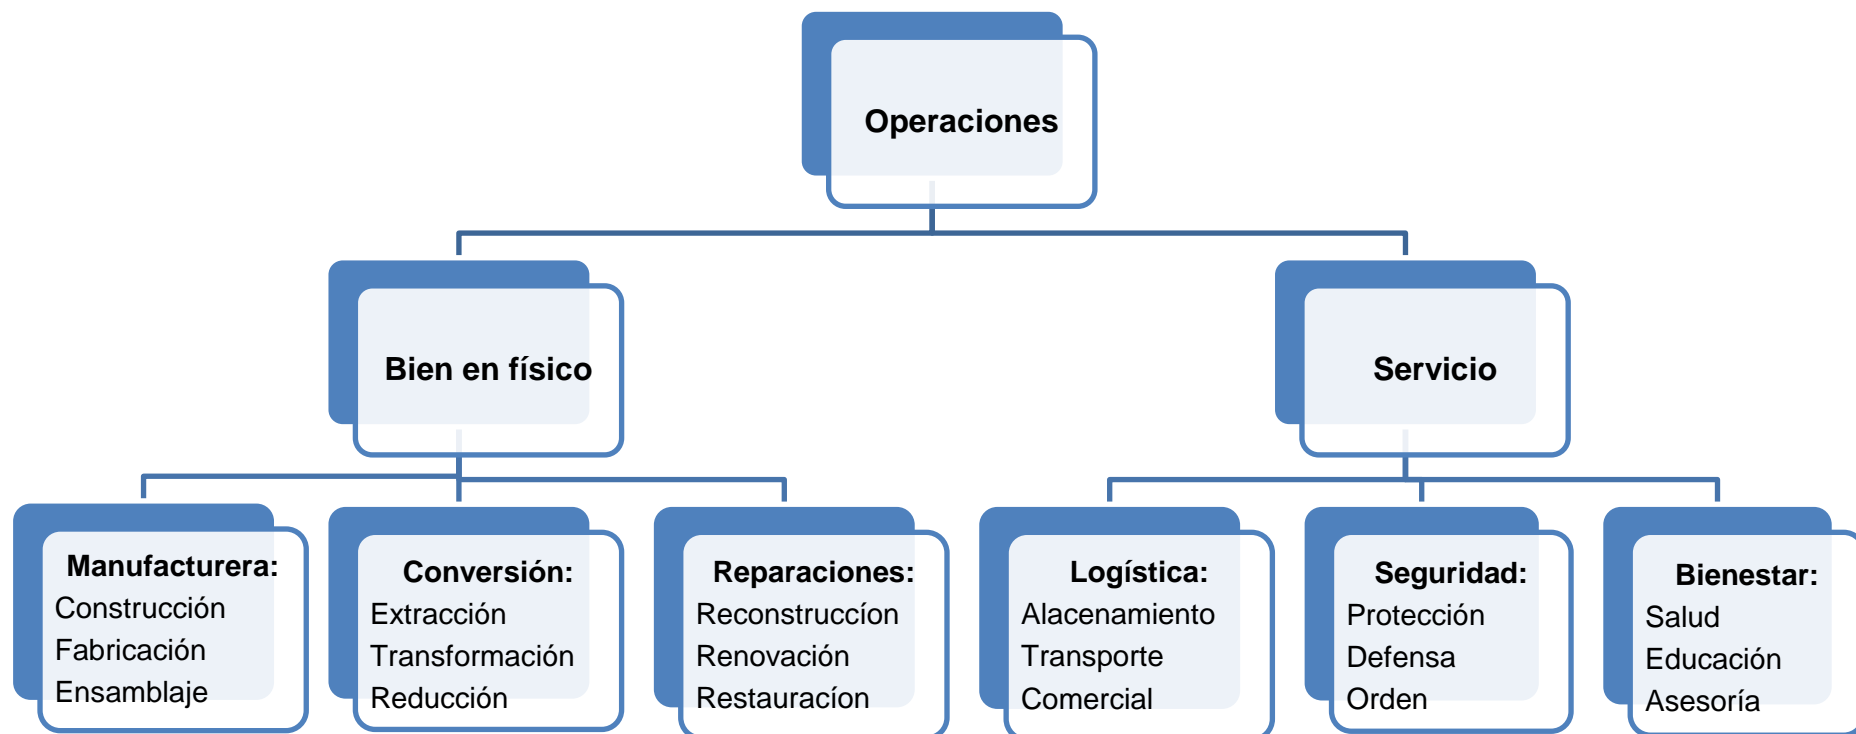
Operaciones

Bien en físico

Servicio

Manufacturera:
Construcción
Fabricación
Ensamblaje

Conversión:
Extracción
Transformación
Reducción

Reparaciones:
Reconstruccíon
Renovación
Restauracíon

Logística:
Alacenamiento
Transporte
Comercial

Seguridad:
Protección
Defensa
Orden

Bienestar:
Salud
Educación
Asesoría